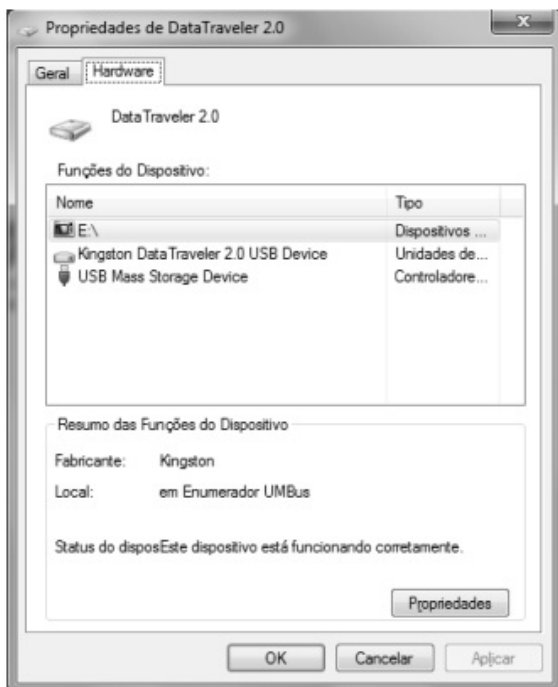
Propriedades de DataTraveler 2.0

Geral | Hardware

DataTraveler 2.0

Funções do Dispositivo:

| Nome | Tipo |
|---|---|
| E:\ | Dispositivos ... |
| Kingston DataTraveler 2.0 USB Device | Unidades de... |
| USB Mass Storage Device | Controladore... |

Resumo das Funções do Dispositivo

Fabricante: Kingston

Local: em Enumerador UMBus

Status do disposEste dispositivo está funcionando corretamente.

Propriedades

OK Cancelar Aplicar